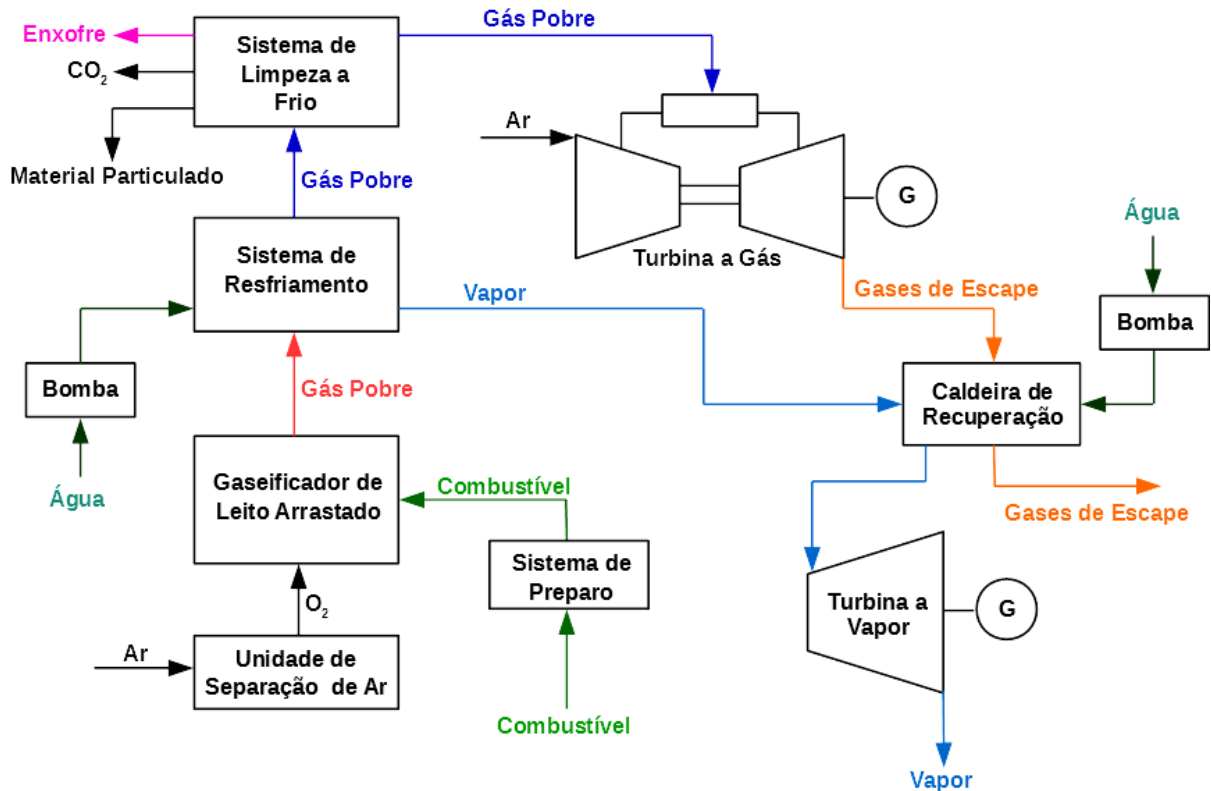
Enxofre

$CO_2$

Material Particulado

Sistema de Limpeza a Frio

Gás Pobre

Gás Pobre

Ar

G

Turbina a Gás

Sistema de Resfriamento

Vapor

Gases de Escape

Água

Bomba

Bomba

Caldeira de Recuperação

Gás Pobre

Água

Gaseificador de Leito Arrastado

Combustível

Gases de Escape

Sistema de Preparo

$O_2$

Turbina a Vapor

G

Ar

Unidade de Separação de Ar

Combustível

Vapor